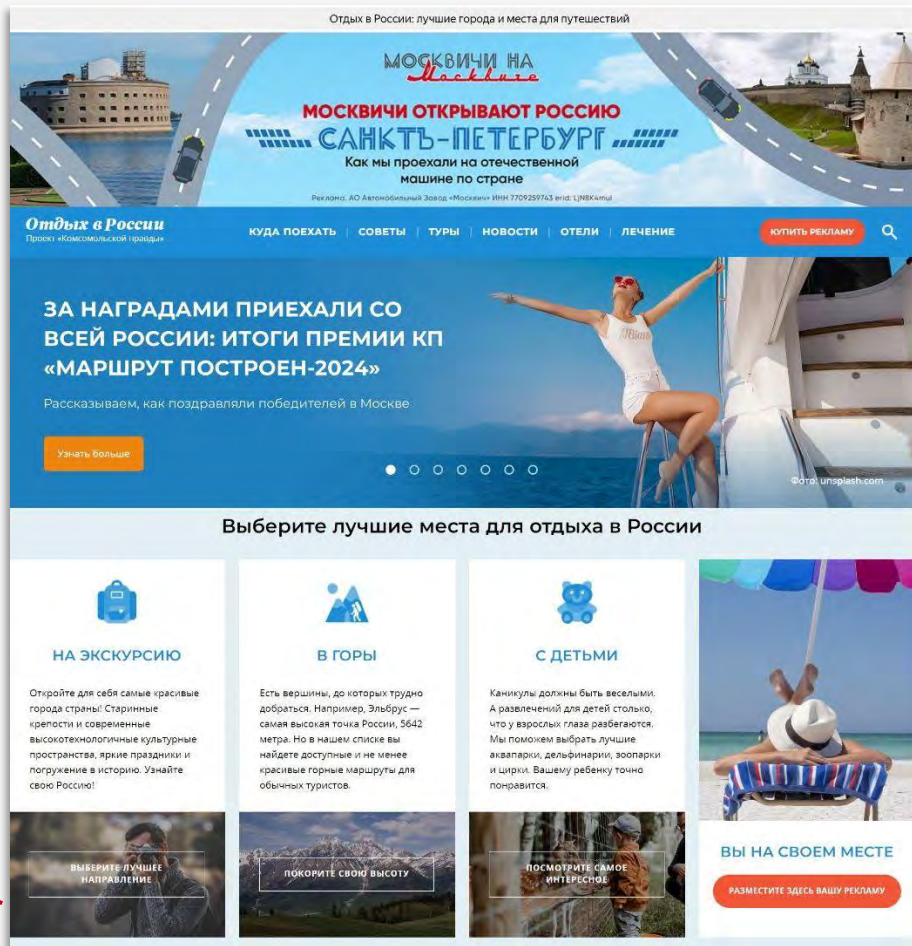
Отдых в России: лучшие города и места для путешествий

МОСКВИЧИ НА Москвиче

МОСКВИЧИ ОТКРЫВАЮТ РОССИЮ

САНКТЪ-ПЕТЕРБУРГ

Как мы проехали на отечественной машине по стране

Реклама. АО Автомобильный Завод «Москвич» ИНН 7709259743 erid: LjN8K4mul

Отдых в России
Проект «Комсомольской правды»

КУДА ПОЕХАТЬ | СОВЕТЫ | ТУРЫ | НОВОСТИ | ОТЕЛИ | ЛЕЧЕНИЕ

КУПИТЬ РЕКЛАМУ

ЗА НАГРАДАМИ ПРИЕХАЛИ СО ВСЕЙ РОССИИ: ИТОГИ ПРЕМИИ КП «МАРШРУТ ПОСТРОЕН-2024»

Рассказываем, как поздравляли победителей в Москве

Узнать больше

Фото: unsplash.com

Выберите лучшие места для отдыха в России

НА ЭКСКУРСИЮ

Откройте для себя самые красивые города страны! Старинные крепости и современные высокотехнологичные культурные пространства, яркие праздники и погружение в историю. Узнайте свою Россию!

ВЫБЕРИТЕ ЛУЧШЕЕ НАПРАВЛЕНИЕ

В ГОРЫ

Есть вершины, до которых трудно добраться. Например, Эльбрус — самая высокая точка России, 5642 метра. Но в нашем списке вы найдете доступные и не менее красивые горные маршруты для обычных туристов.

ПОКОРИТЕ СВОЮ ВЫСОТУ

С ДЕТЬМИ

Каникулы должны быть веселыми. А развлечений для детей столько, что у взрослых глаза разбегаются. Мы поможем выбрать лучшие аквапарки, дельфинарии, зоопарки и цирки. Вашему ребенку точно понравится.

ПОСМОТРИТЕ САМОЕ ИНТЕРЕСНОЕ

ВЫ НА СВОЕМ МЕСТЕ

РАЗМЕСТИТЕ ЗДЕСЬ ВАШУ РЕКЛАМУ